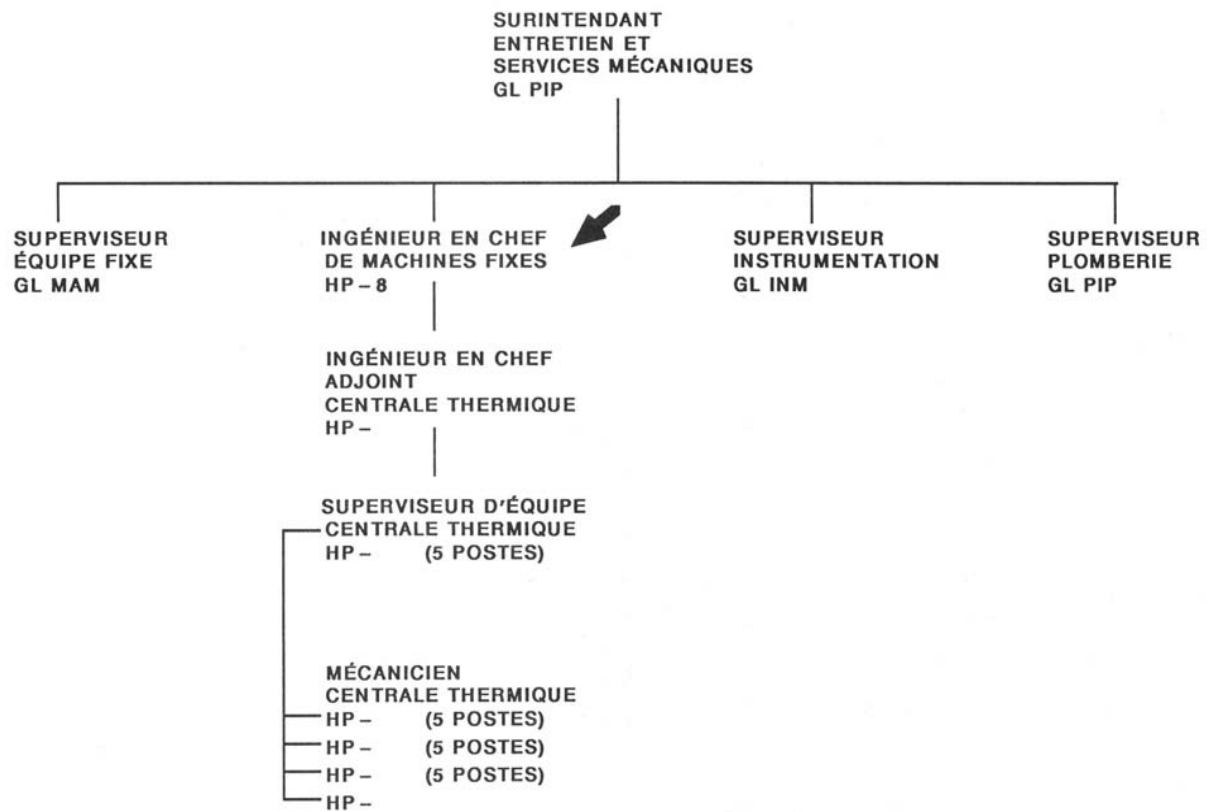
SURINTENDANT
ENTRETIEN ET
SERVICES MÉCANIQUES
GL PIP

SUPERVISEUR
ÉQUIPE FIXE
GL MAM

INGÉNIEUR EN CHEF
DE MACHINES FIXES
HP – 8

SUPERVISEUR
INSTRUMENTATION
GL INM

SUPERVISEUR
PLOMBERIE
GL PIP

INGÉNIEUR EN CHEF
ADJOINT
CENTRALE THERMIQUE
HP –

SUPERVISEUR D'ÉQUIPE
CENTRALE THERMIQUE
HP – (5 POSTES)

MÉCANICIEN
CENTRALE THERMIQUE
HP – (5 POSTES)
HP – (5 POSTES)
HP – (5 POSTES)
HP –